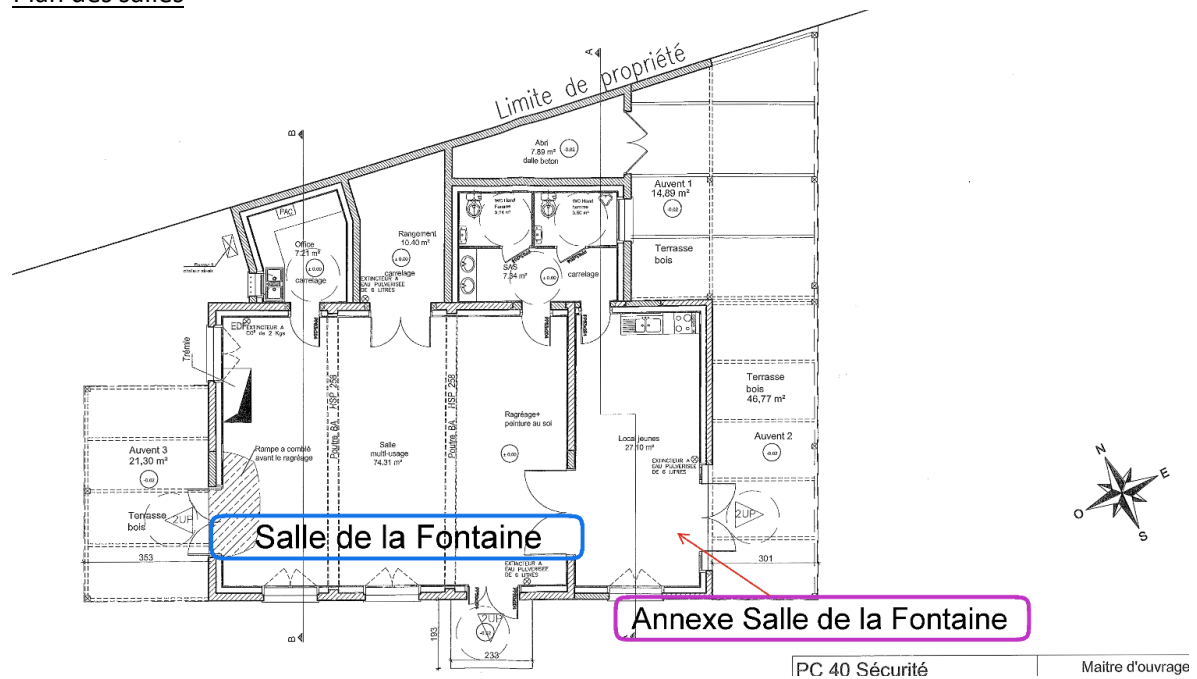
Plan des salles

Limite de propriété

A

B

Abri
7.89 m²
dalle béton
-0.02

PAC

Office
7.21 m²
carrelage
±0.00

Rangement
10.40 m²
carrelage
±0.00

EXTINCTEUR A
EAU PULVERISEE
DE 6 LITRES

WC Hand
hommes
3.74 m²

WC Hand
femmes
3.80 m²

SAS
7.34 m²

carrelage

Auvent 1
14.89 m²
-0.02

Terrasse
bois

Terrasse
bois
46.77 m²

Auvent 2
-0.02

ED EXTINCTEUR A
CO² de 2 Kgs

Trémie

Auvent 3
21,30 m²
-0.02

Terrasse
bois

2UP

Rampe a comblé
avant le ragréage

Poutre BA HSP 258

Poutre BA HSP 258

Salle
multi-usage
74.31 m²

Ragréage+
peinture au sol
±0.00

Local jeunes
27.10 m²

EXTINCTEUR A
EAU PULVERISEE
DE 6 LITRES

2UP

N
E
O
S

Salle de la Fontaine

Annexe Salle de la Fontaine

EXTINCTEUR A
EAU PULVERISEE
DE 6 LITRES

2UP

353

301

193

233

B

PC 40 Sécurité

Maitre d'ouvrage